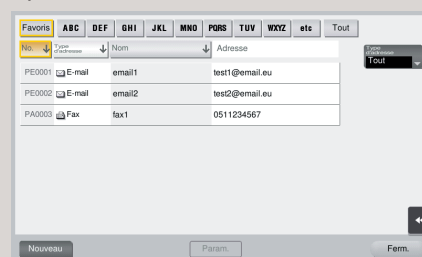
Favoris ABC DEF GHI JKL MNO PQRS TUV WXYZ etc Tout

| No. | Type d'adresse | Nom | Adresse |
|---|---|---|---|
| PE0001 | E-mail | email1 | test1@email.eu |
| PE0002 | E-mail | email2 | test2@email.eu |
| PA0003 | Fax | fax1 | 0511234567 |

Type d'adresse
Tout

Nouveau
Param.
Ferm.